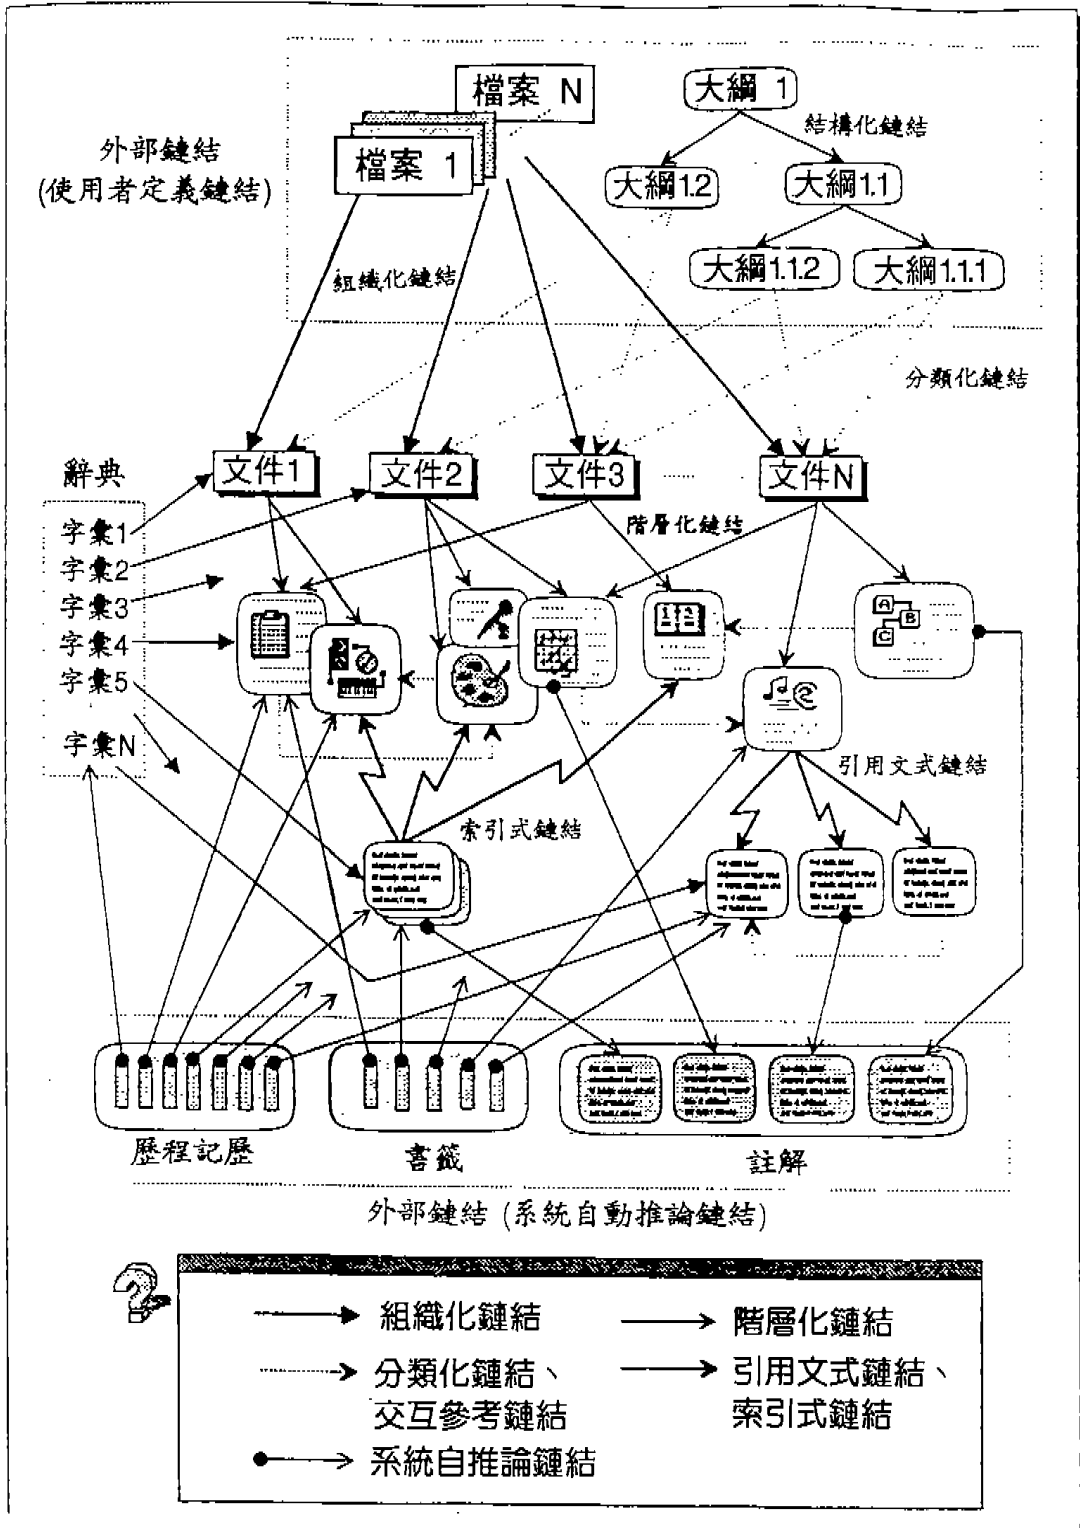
檔案 N
檔案 1
大綱 1
結構化鏈結
大綱1.2
大綱1.1
大綱1.1.2
大綱1.1.1
外部鏈結
(使用者定義鏈結)
組織化鏈結
分類化鏈結
辭典
字彙1
字彙2
字彙3
字彙4
字彙5
字彙N
文件1
文件2
文件3
文件N
階層化鏈結
引用文式鏈結
索引式鏈結
歷程記歷
書籤
註解
外部鏈結 (系統自動推論鏈結)

組織化鏈結
階層化鏈結
分類化鏈結、交互參考鏈結
引用文式鏈結、索引式鏈結
系統自推論鏈結